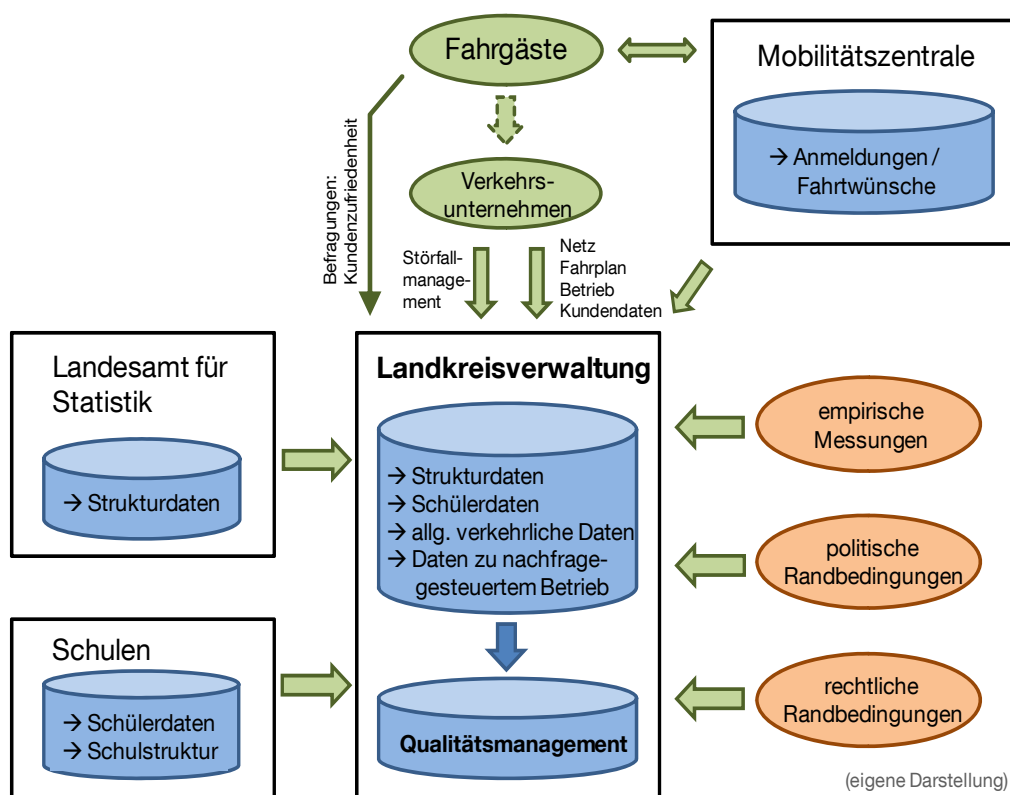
Fahrgäste

Mobilitätszentrale

→ Anmeldungen / Fahrtwünsche

Befragungen: Kundenzufriedenheit

Verkehrsunternehmen

Störfallmanagement

Netz
Fahrplan
Betrieb
Kundendaten

Landesamt für Statistik

→ Strukturdaten

Landkreisverwaltung

→ Strukturdaten
→ Schülerdaten
→ allg. verkehrliche Daten
→ Daten zu nachfragegesteuertem Betrieb

Qualitätsmanagement

empirische Messungen

politische Randbedingungen

rechtliche Randbedingungen

Schulen

→ Schülerdaten
→ Schulstruktur

(eigene Darstellung)